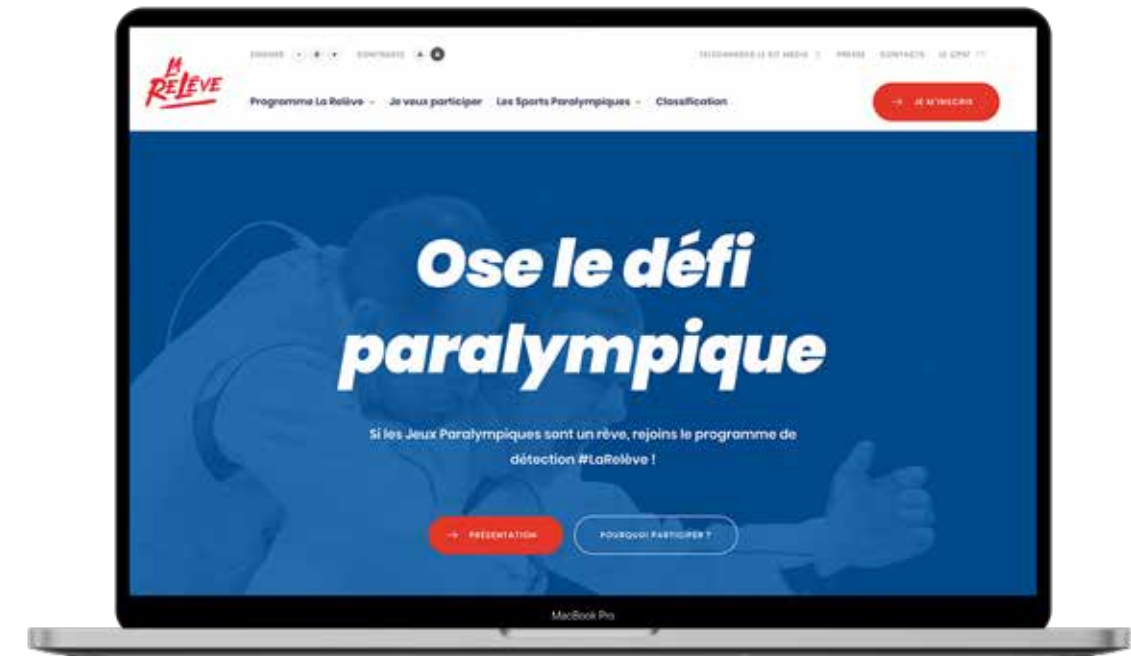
LA RELÈVE

ZOOMER - 0 + CONTRASTE A A

TÉLÉCHARGER LE KIT MÉDIA PRESSE CONTACTS LE CPSF

Programme La Relève Je veux participer Les Sports Paralympiques Classification

→ JE M'INSCRIS

Ose le défi paralympique

Si les Jeux Paralympiques sont un rêve, rejoins le programme de détection #LaRelève !

→ PRÉSENTATION

POURQUOI PARTICIPER ?

MacBook Pro